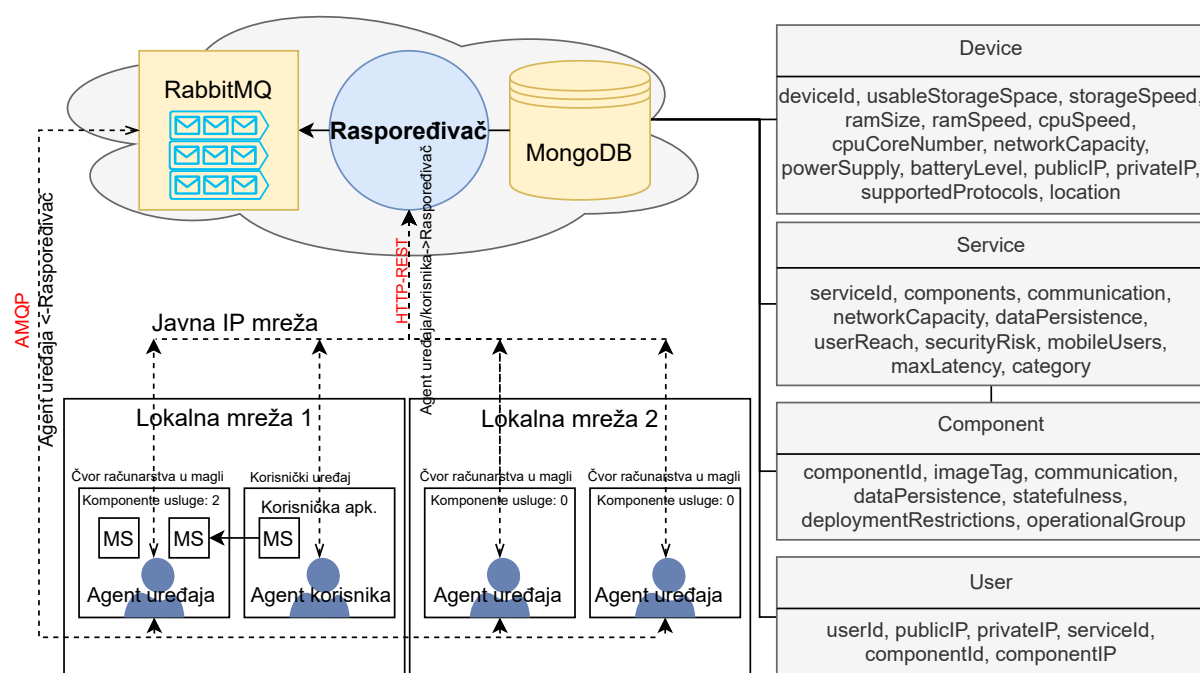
RabbitMQ

Raspoređivač

MongoDB

AMQP
Agent uređaja <-Raspoređivač

HTTP-REST
Agent uređaja/korisnika->Raspoređivač

Javna IP mreža

Lokalna mreža 1

Čvor računarstva u magli
Komponente usluge: 2
MS
MS
Agent uređaja

Korisnički uređaj
Korisnička apk.
MS
Agent korisnika

Lokalna mreža 2

Čvor računarstva u magli
Komponente usluge: 0
Agent uređaja

Čvor računarstva u magli
Komponente usluge: 0
Agent uređaja

Device

deviceId, usableStorageSpace, storageSpeed, ramSize, ramSpeed, cpuSpeed, cpuCoreNumber, networkCapacity, powerSupply, batteryLevel, publicIP, privateIP, supportedProtocols, location

Service

serviceId, components, communication, networkCapacity, dataPersistence, userReach, securityRisk, mobileUsers, maxLatency, category

Component

componentId, imageTag, communication, dataPersistence, statefulness, deploymentRestrictions, operationalGroup

User

userId, publicIP, privateIP, serviceId, componentId, componentIP